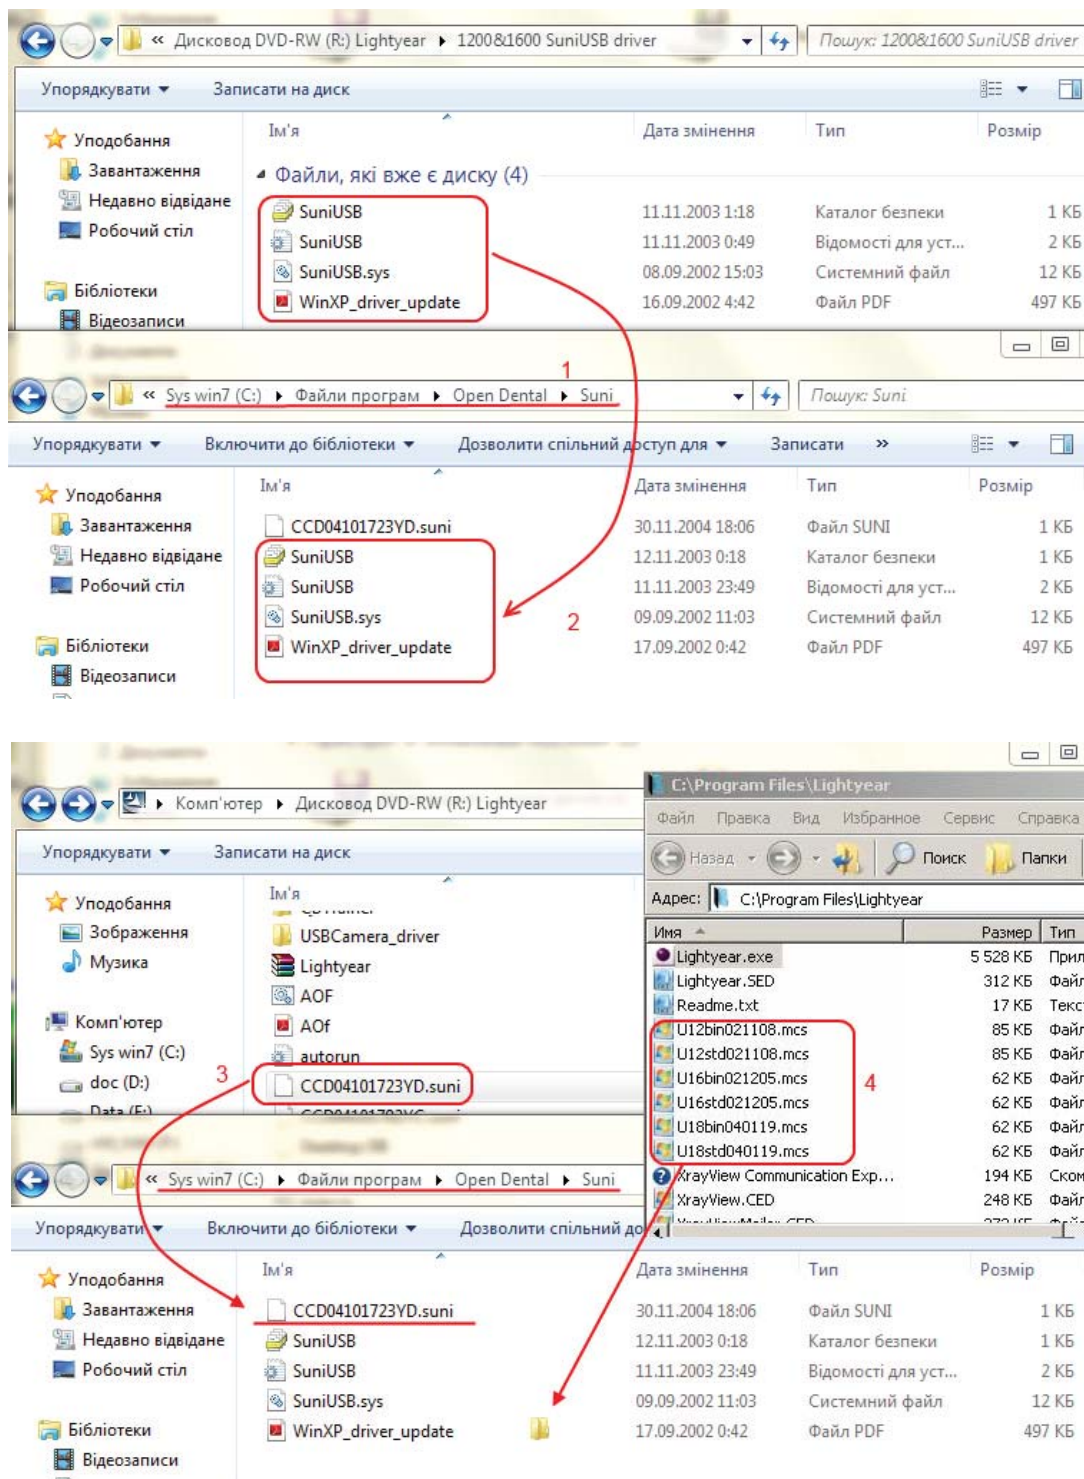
« Дисковод DVD-RW (R:) Lightyear ▸ 1200&1600 SuniUSB driver

Пошук: 1200&1600 SuniUSB driver

Упорядкувати ▾ Записати на диск

Уподобання
Завантаження
Недавно відвідане
Робочий стіл

Бібліотеки
Відеозаписи

| Ім'я | Дата змінення | Тип | Розмір |
|---|---|---|---|
| Файли, які вже є диску (4) | | | |
| SuniUSB | 11.11.2003 1:18 | Каталог безпеки | 1 КБ |
| SuniUSB | 11.11.2003 0:49 | Відомості для уст... | 2 КБ |
| SuniUSB.sys | 08.09.2002 15:03 | Системний файл | 12 КБ |
| WinXP_driver_update | 16.09.2002 4:42 | Файл PDF | 497 КБ |

1

« Sys win7 (C:) ▸ Файли програм ▸ Open Dental ▸ Suni

Пошук: Suni

Упорядкувати ▾ Включити до бібліотеки ▾ Дозволити спільний доступ для ▾ Записати »

Уподобання
Завантаження
Недавно відвідане
Робочий стіл

Бібліотеки
Відеозаписи

| Ім'я | Дата змінення | Тип | Розмір |
|---|---|---|---|
| CCD04101723YD.suni | 30.11.2004 18:06 | Файл SUNI | 1 КБ |
| SuniUSB | 12.11.2003 0:18 | Каталог безпеки | 1 КБ |
| SuniUSB | 11.11.2003 23:49 | Відомості для уст... | 2 КБ |
| SuniUSB.sys | 09.09.2002 11:03 | Системний файл | 12 КБ |
| WinXP_driver_update | 17.09.2002 0:42 | Файл PDF | 497 КБ |

2

▸ Комп'ютер ▸ Дисковод DVD-RW (R:) Lightyear

Упорядкувати ▾ Записати на диск

Уподобання
Зображення
Музика

Комп'ютер
Sys win7 (C:)
doc (D:)

Ім'я
USBCamera_driver
Lightyear
AOF
AOf
autorun
CCD04101723YD.suni

3

C:\Program Files\Lightyear

Файл Правка Вид Избранное Сервис Справка

Назад Поиск Папки

Адрес: C:\Program Files\Lightyear

| Имя | Размер | Тип |
|---|---|---|
| Lightyear.exe | 5 528 КБ | Прил |
| Lightyear.SED | 312 КБ | Файл |
| Readme.txt | 17 КБ | Текс |
| U12bin021108.mcs | 85 КБ | Файл |
| U12std021108.mcs | 85 КБ | Файл |
| U16bin021205.mcs | 62 КБ | Файл |
| U16std021205.mcs | 62 КБ | Файл |
| U18bin040119.mcs | 62 КБ | Файл |
| U18std040119.mcs | 62 КБ | Файл |
| XrayView Communication Exp... | 194 КБ | Ском |
| XrayView.CED | 248 КБ | Файл |

4

« Sys win7 (C:) ▸ Файли програм ▸ Open Dental ▸ Suni

Упорядкувати ▾ Включити до бібліотеки ▾ Дозволити спільний до

Уподобання
Завантаження
Недавно відвідане
Робочий стіл

Бібліотеки
Відеозаписи

| Ім'я | Дата змінення | Тип | Розмір |
|---|---|---|---|
| CCD04101723YD.suni | 30.11.2004 18:06 | Файл SUNI | 1 КБ |
| SuniUSB | 12.11.2003 0:18 | Каталог безпеки | 1 КБ |
| SuniUSB | 11.11.2003 23:49 | Відомості для уст... | 2 КБ |
| SuniUSB.sys | 09.09.2002 11:03 | Системний файл | 12 КБ |
| WinXP_driver_update | 17.09.2002 0:42 | Файл PDF | 497 КБ |